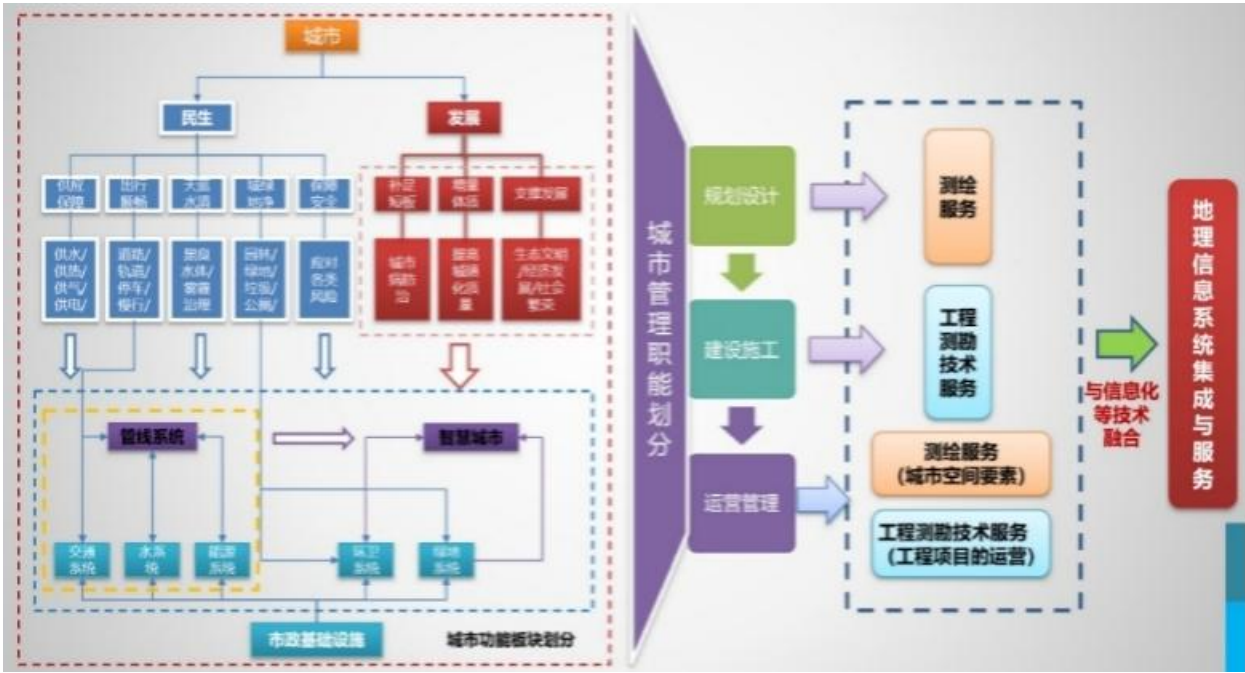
城市

民生

发展

供应保障

出行顺畅

天蓝水清

城绿地净

保障安全

供水/供热/供气/供电/

道路/轨道/停车/慢行/

黑臭水体/雾霾治理

园林/绿地/垃圾/公厕/

应对各类风险

补足短板

增量体质

支撑发展

城市病防治

提高城镇化质量

生态文明/经济发展/社会繁荣

管线系统

智慧城市

交通系统

水系统

能源系统

环卫系统

绿地系统

市政基础设施

城市功能板块划分

城市管理职能划分

规划设计

建设施工

运营管理

测绘服务

工程测勘技术服务

测绘服务（城市空间要素）

工程测勘技术服务（工程项目的运营）

与信息化等技术融合

地理信息系统集成与服务